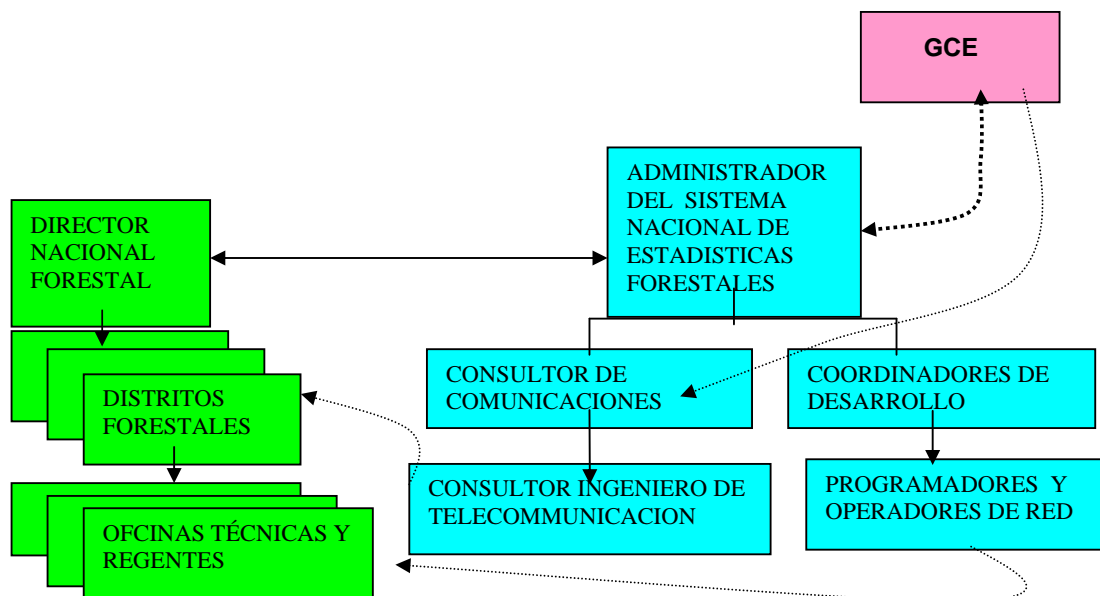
GCE

ADMINISTRADOR DEL SISTEMA NACIONAL DE ESTADISTICAS FORESTALES

DIRECTOR NACIONAL FORESTAL

DISTRITOS FORESTALES

OFCINAS TÉCNICAS Y REGENTES

CONSULTOR DE COMUNICACIONES

COORDINADORES DE DESARROLLO

CONSULTOR INGENIERO DE TELECOMMUNICACION

PROGRAMADORES Y OPERADORES DE RED